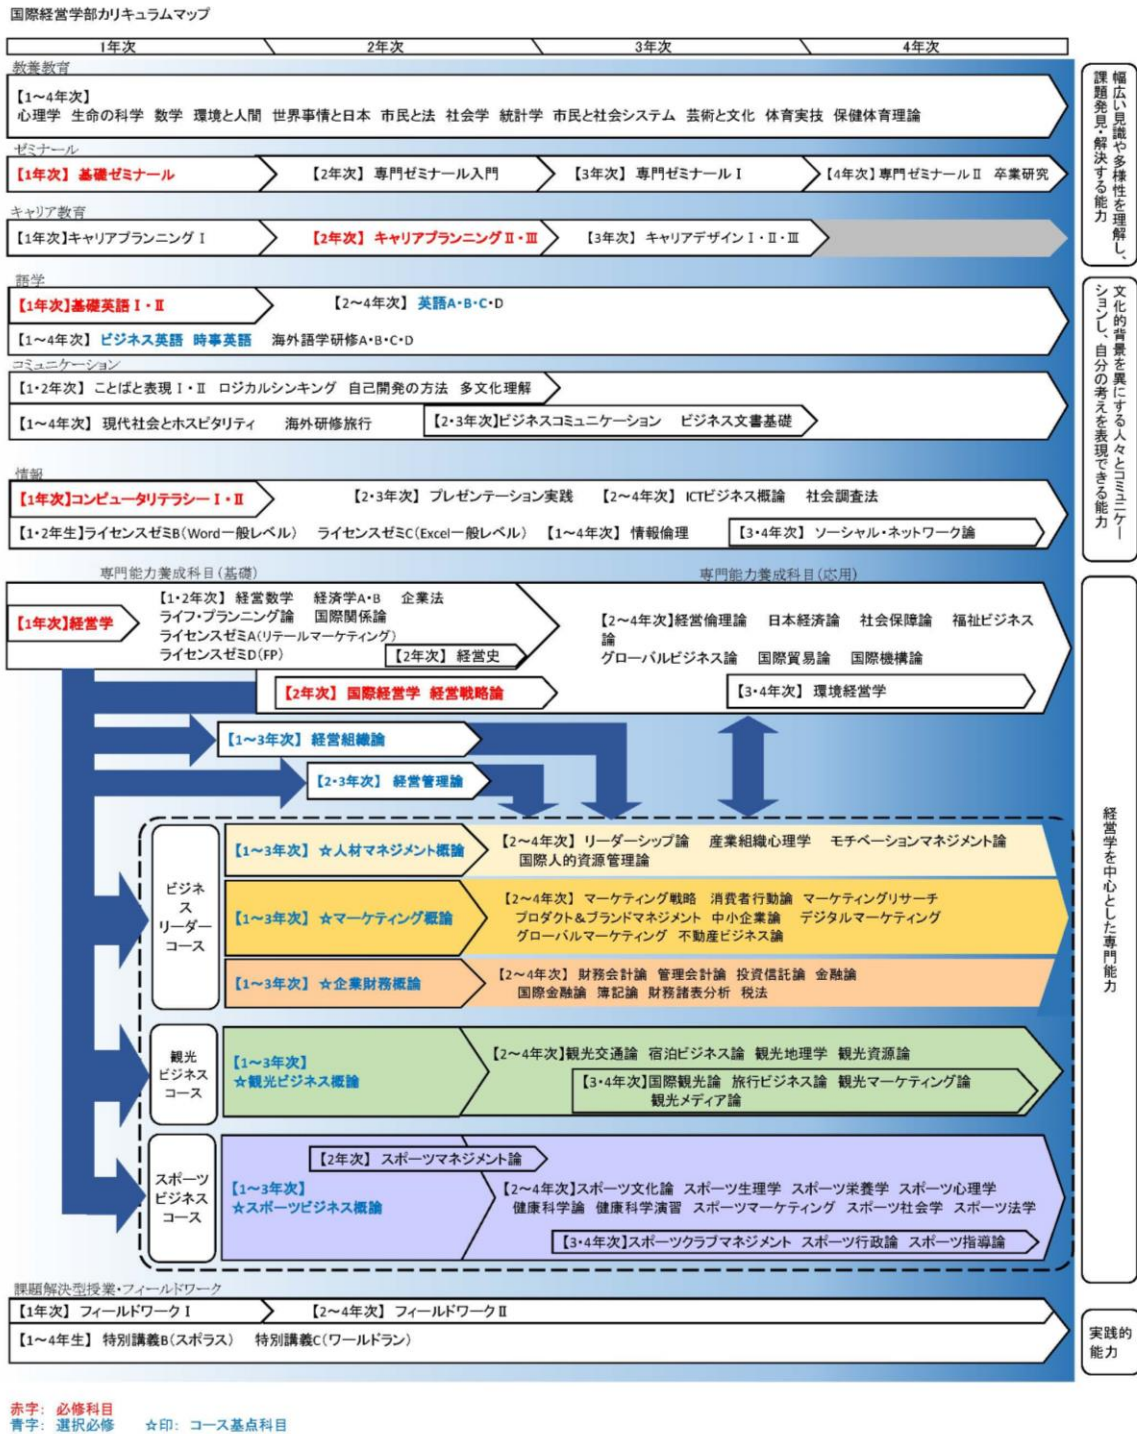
国際経営学部カリキュラムマップ

1年次 2年次 3年次 4年次

教養教育
【1～4年次】
心理学 生命の科学 数学 環境と人間 世界事情と日本 市民と法 社会学 統計学 市民と社会システム 芸術と文化 体育実技 保健体育理論

ゼミナール
【1年次】基礎ゼミナール 【2年次】専門ゼミナール入門 【3年次】専門ゼミナールⅠ 【4年次】専門ゼミナールⅡ 卒業研究

キャリア教育
【1年次】キャリアプランニングⅠ 【2年次】キャリアプランニングⅡ・Ⅲ 【3年次】キャリアデザインⅠ・Ⅱ・Ⅲ

語学
【1年次】基礎英語Ⅰ・Ⅱ 【2～4年次】英語A・B・C・D
【1～4年次】ビジネス英語 時事英語 海外語学研修A・B・C・D

コミュニケーション
【1・2年次】ことばと表現Ⅰ・Ⅱ ロジカルシンキング 自己開発の方法 多文化理解
【1～4年次】現代社会とホスピタリティ 海外研修旅行 【2・3年次】ビジネスコミュニケーション ビジネス文書基礎

情報
【1年次】コンピュータリテラシーⅠ・Ⅱ 【2・3年次】プレゼンテーション実践 【2～4年次】ICTビジネス概論 社会調査法
【1・2年生】ライセンスゼミB(Word一般レベル) ライセンスゼミC(Excel一般レベル) 【1～4年次】情報倫理 【3・4年次】ソーシャル・ネットワーク論

専門能力養成科目(基礎) 専門能力養成科目(応用)
【1年次】経営学
【1・2年次】経営数学 経済学A・B 企業法 ライフ・プランニング論 国際関係論 ライセンスゼミA(リテールマーケティング) ライセンスゼミD(FP)
【2年次】経営史
【2～4年次】経営倫理論 日本経済論 社会保障論 福祉ビジネス論 グローバルビジネス論 国際貿易論 国際機構論
【2年次】国際経営学 経営戦略論
【3・4年次】環境経営学
【1～3年次】経営組織論
【2・3年次】経営管理論

ビジネスリーダーコース
【1～3年次】☆人材マネジメント概論
【2～4年次】リーダーシップ論 産業組織心理学 モチベーションマネジメント論 国際人的資源管理論
【1～3年次】☆マーケティング概論
【2～4年次】マーケティング戦略 消費者行動論 マーケティングリサーチ プロダクト&ブランドマネジメント 中小企業論 デジタルマーケティング グローバルマーケティング 不動産ビジネス論
【1～3年次】☆企業財務概論
【2～4年次】財務会計論 管理会計論 投資信託論 金融論 国際金融論 簿記論 財務諸表分析 税法

観光ビジネスコース
【1～3年次】☆観光ビジネス概論
【2～4年次】観光交通論 宿泊ビジネス論 観光地理学 観光資源論
【3・4年次】国際観光論 旅行ビジネス論 観光マーケティング論 観光メディア論

スポーツビジネスコース
【2年次】スポーツマネジメント論
【1～3年次】☆スポーツビジネス概論
【2～4年次】スポーツ文化論 スポーツ生理学 スポーツ栄養学 スポーツ心理学 健康科学論 健康科学演習 スポーツマーケティング スポーツ社会学 スポーツ法学
【3・4年次】スポーツクラブマネジメント スポーツ行政論 スポーツ指導論

課題解決型授業・フィールドワーク
【1年次】フィールドワークⅠ 【2～4年次】フィールドワークⅡ
【1～4年生】特別講義B(スポラス) 特別講義C(ワールドラン)

幅広い見識や多様性を理解し、課題発見・解決する能力
文化的背景を異にする人々とコミュニケーションし、自分の考えを表現できる能力
経営学を中心とした専門能力
実践的能力

赤字: 必修科目
青字: 選択必修 ☆印: コース基点科目